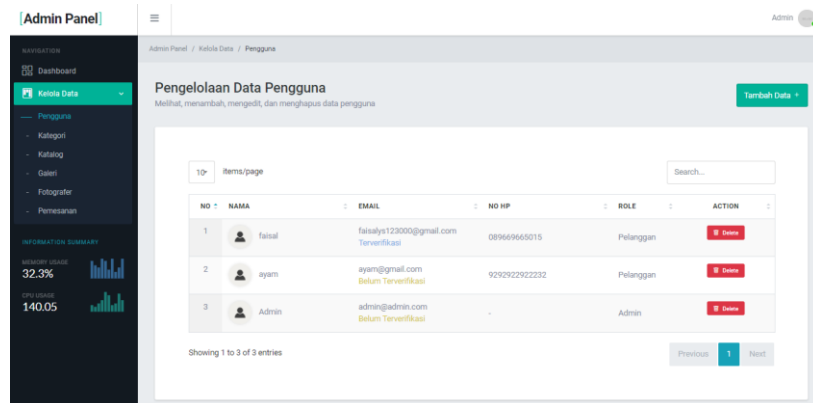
[Admin Panel]

Admin

NAVIGATION

Dashboard

Kelola Data

Pengguna

Kategori

Katalog

Galeri

Fotografer

Pemesanan

INFORMATION SUMMARY

MEMORY USAGE
32.3%

CPU USAGE
140.05

Admin Panel / Kelola Data / Pengguna

Pengelolaan Data Pengguna
Melihat, menambah, mengedit, dan menghapus data pengguna

Tambah Data +

10 items/page

Search...

| NO | NAMA | EMAIL | NO HP | ROLE | ACTION |
|---|---|---|---|---|---|
| 1 | faisal | faisalys123000@gmail.com Terverifikasi | 089669665015 | Pelanggan | Delete |
| 2 | ayam | ayam@gmail.com Belum Terverifikasi | 9292922922232 | Pelanggan | Delete |
| 3 | Admin | admin@admin.com Belum Terverifikasi | - | Admin | Delete |

Showing 1 to 3 of 3 entries

Previous 1 Next